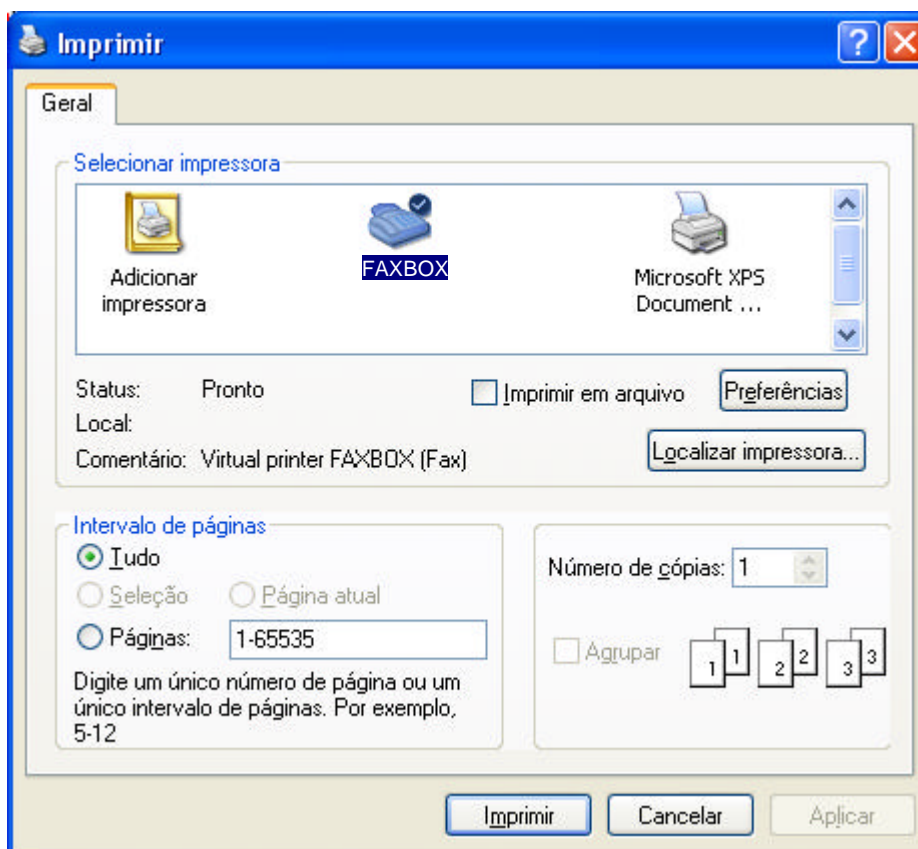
Imprimir

?

Geral

Selecionar impressora

Adicionar impressora

FAXBOX

Microsoft XPS Document ...

Status: Pronto

Imprimir em arquivo

Preferências

Local:

Comentário: Virtual printer FAXBOX (Fax)

Localizar impressora...

Intervalo de páginas

Tudo

Seleção

Página atual

Páginas: 1-65535

Digite um único número de página ou um único intervalo de páginas. Por exemplo, 5-12

Número de cópias: 1

Agrupar

1 1 2 2 3 3

Imprimir

Cancelar

Aplicar